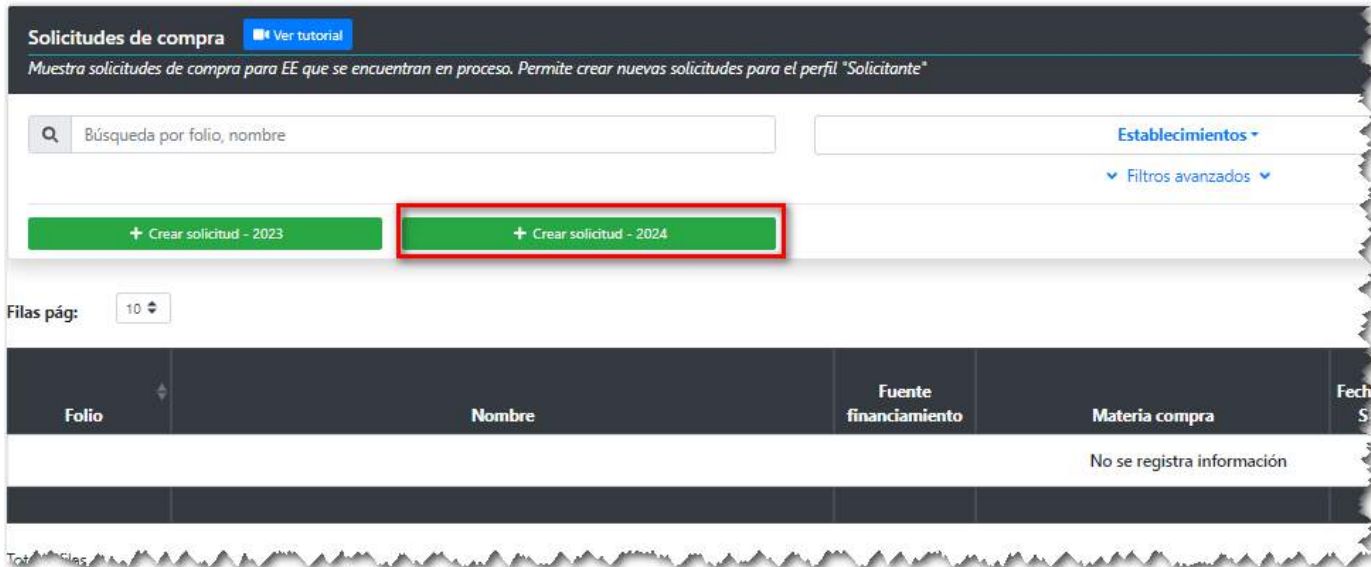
Solicitudes de compra Ver tutorial

Muestra solicitudes de compra para EE que se encuentran en proceso. Permite crear nuevas solicitudes para el perfil "Solicitante"

Búsqueda por folio, nombre

Establecimientos

Filtros avanzados

+ Crear solicitud - 2023

+ Crear solicitud - 2024

Filas pág: 10

| Folio | Nombre | Fuente financiamiento | Materia compra | Fech S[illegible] |
|---|---|---|---|---|
| | | | No se registra información | |

Tot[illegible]ilas